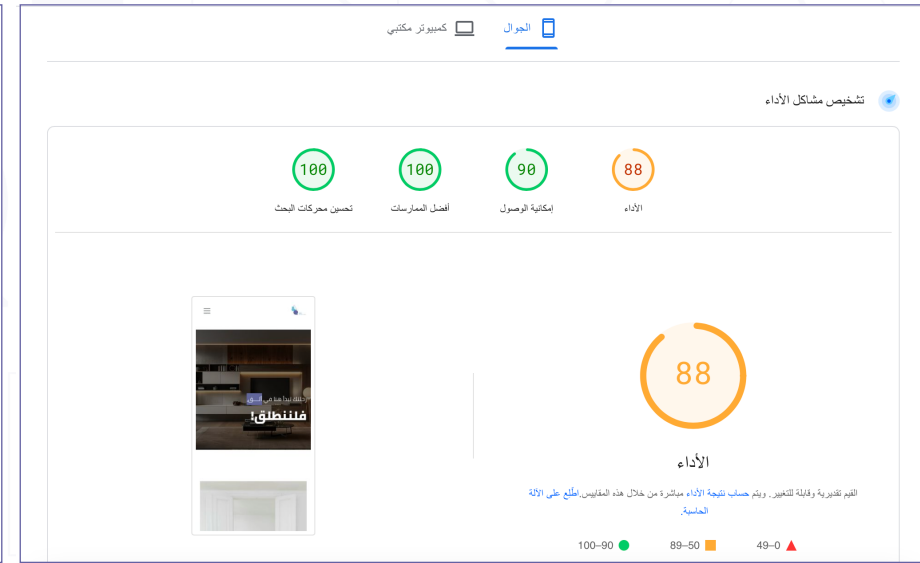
الجوال

كمبيوتر مكتبي

تشخيص مشاكل الأداء

88
الأداء

90
إمكانية الوصول

100
أفضل الممارسات

100
تحسين محركات البحث

88

الأداء

القيم تقديرية وقابلة للتغيير. ويتم حساب نتيجة الأداء مباشرة من خلال هذه المقاييس.اطّلع على الآلة الحاسبة.

49–0

89–50

100–90

فلننطلق!
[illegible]